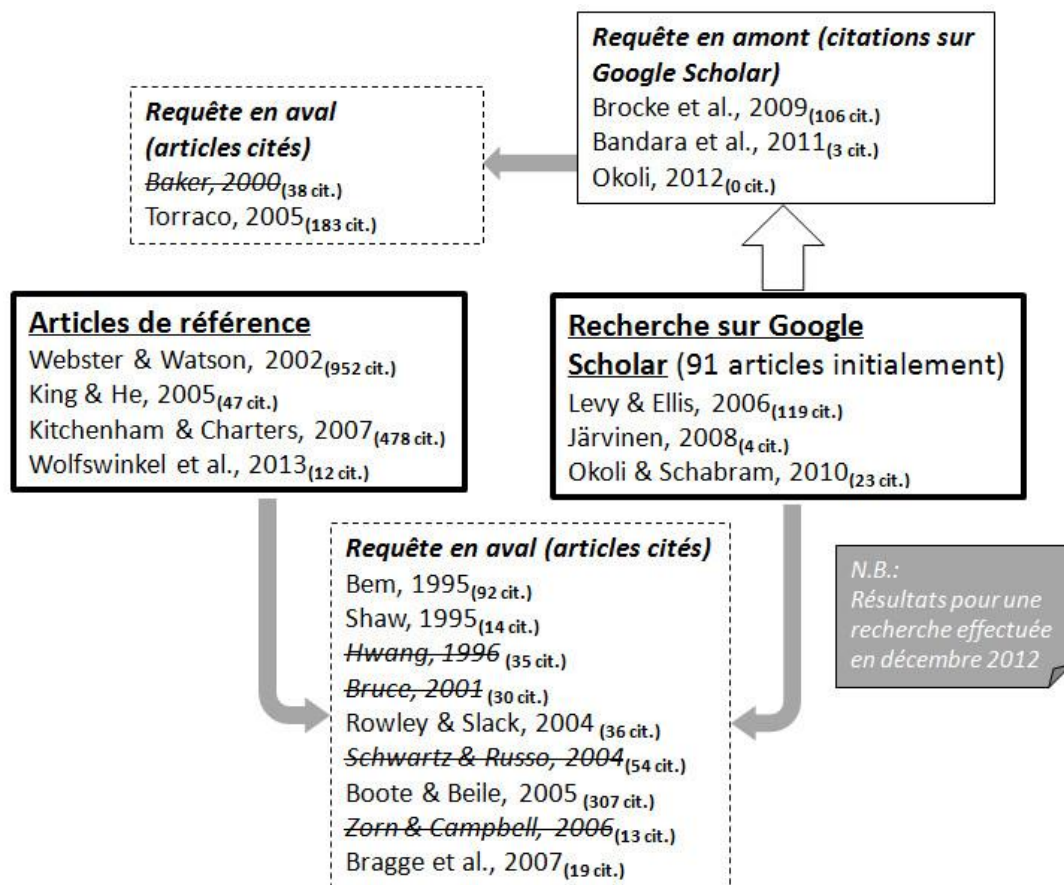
Requête en amont (citations sur Google Scholar)
Brocke et al., 2009$_{(106\ cit.)}$
Bandara et al., 2011$_{(3\ cit.)}$
Okoli, 2012$_{(0\ cit.)}$

Requête en aval (articles cités)
~~Baker, 2000~~$_{(38\ cit.)}$
Torraco, 2005$_{(183\ cit.)}$

Articles de référence
Webster & Watson, 2002$_{(952\ cit.)}$
King & He, 2005$_{(47\ cit.)}$
Kitchenham & Charters, 2007$_{(478\ cit.)}$
Wolfswinkel et al., 2013$_{(12\ cit.)}$

Recherche sur Google Scholar (91 articles initialement)
Levy & Ellis, 2006$_{(119\ cit.)}$
Järvinen, 2008$_{(4\ cit.)}$
Okoli & Schabram, 2010$_{(23\ cit.)}$

Requête en aval (articles cités)
Bem, 1995$_{(92\ cit.)}$
Shaw, 1995$_{(14\ cit.)}$
~~Hwang, 1996~~ $_{(35\ cit.)}$
~~Bruce, 2001~~ $_{(30\ cit.)}$
Rowley & Slack, 2004 $_{(36\ cit.)}$
~~Schwartz & Russo, 2004~~$_{(54\ cit.)}$
Boote & Beile, 2005 $_{(307\ cit.)}$
~~Zorn & Campbell, 2006~~$_{(13\ cit.)}$
Bragge et al., 2007$_{(19\ cit.)}$

N.B.:
Résultats pour une recherche effectuée en décembre 2012